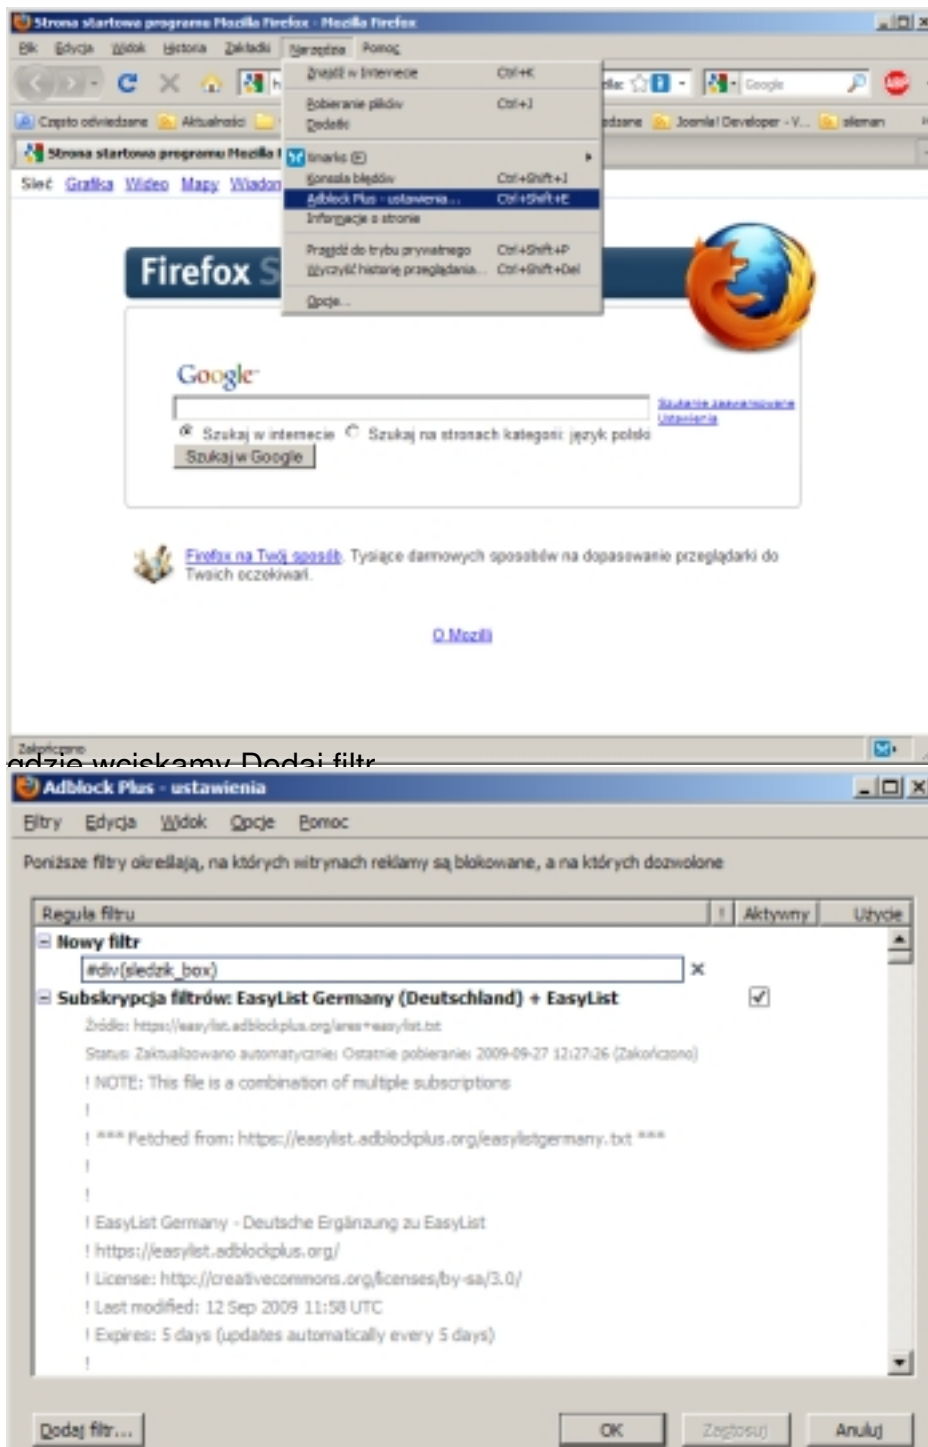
Strona startowa programu Mozilla Firefox - Mozilla Firefox

Plik Edycja Widok Historia Zakładki Narzędzia Pomoc

Znajdź w Internecie Ctrl+K
Pobieranie plików Ctrl+J
Dodatki
tinarks (E)
Konsola błędów Ctrl+Shift+J
Adblock Plus - ustawienia... Ctrl+Shift+E
Informacje o stronie
Przejdź do trybu prywatnego Ctrl+Shift+P
Wyczyść historię przeglądania... Ctrl+Shift+Del
Opcje...

Często odwiedzane Aktualności
Joomla! Developer - V... siteman

Strona startowa programu Mozilla F

Sieć Grafika Wideo Mapy Wiadom

Firefox S

Google

Szukaj w internecie Szukaj na stronach kategorii: język polski
Szukaj w Google

Firefox na Twój sposób. Tysiące darmowych sposobów na dopasowanie przeglądarki do Twoich oczekiwań.

O Mozilli

Zakończono

gdzie wciskamy Dodaj filtr

Adblock Plus - ustawienia

Filtry Edycja Widok Opcje Pomoc

Poniższe filtry określają, na których witrynach reklamy są blokowane, a na których dozwolone

| Reguła filtru | ! | Aktywny | Użycie |
|---|---|---|---|
| Nowy filtr | | | |
| #div(sledzik_box) | | | |
| Subskrypcja filtrów: EasyList Germany (Deutschland) + EasyList | | ✓ | |

Źródło: https://easylist.adblockplus.org/area+easylist.txt
Status: Zaktualizowano automatycznie: Ostatnie pobieranie: 2009-09-27 12:27:26 (Zakończono)
! NOTE: This file is a combination of multiple subscriptions
!
! *** Fetched from: https://easylist.adblockplus.org/easylistgermany.txt ***
!
!
! EasyList Germany - Deutsche Ergänzung zu EasyList
! https://easylist.adblockplus.org/
! License: http://creativecommons.org/licenses/by-sa/3.0/
! Last modified: 12 Sep 2009 11:58 UTC
! Expires: 5 days (updates automatically every 5 days)
!

Dodaj filtr... OK Zastosuj Anuluj